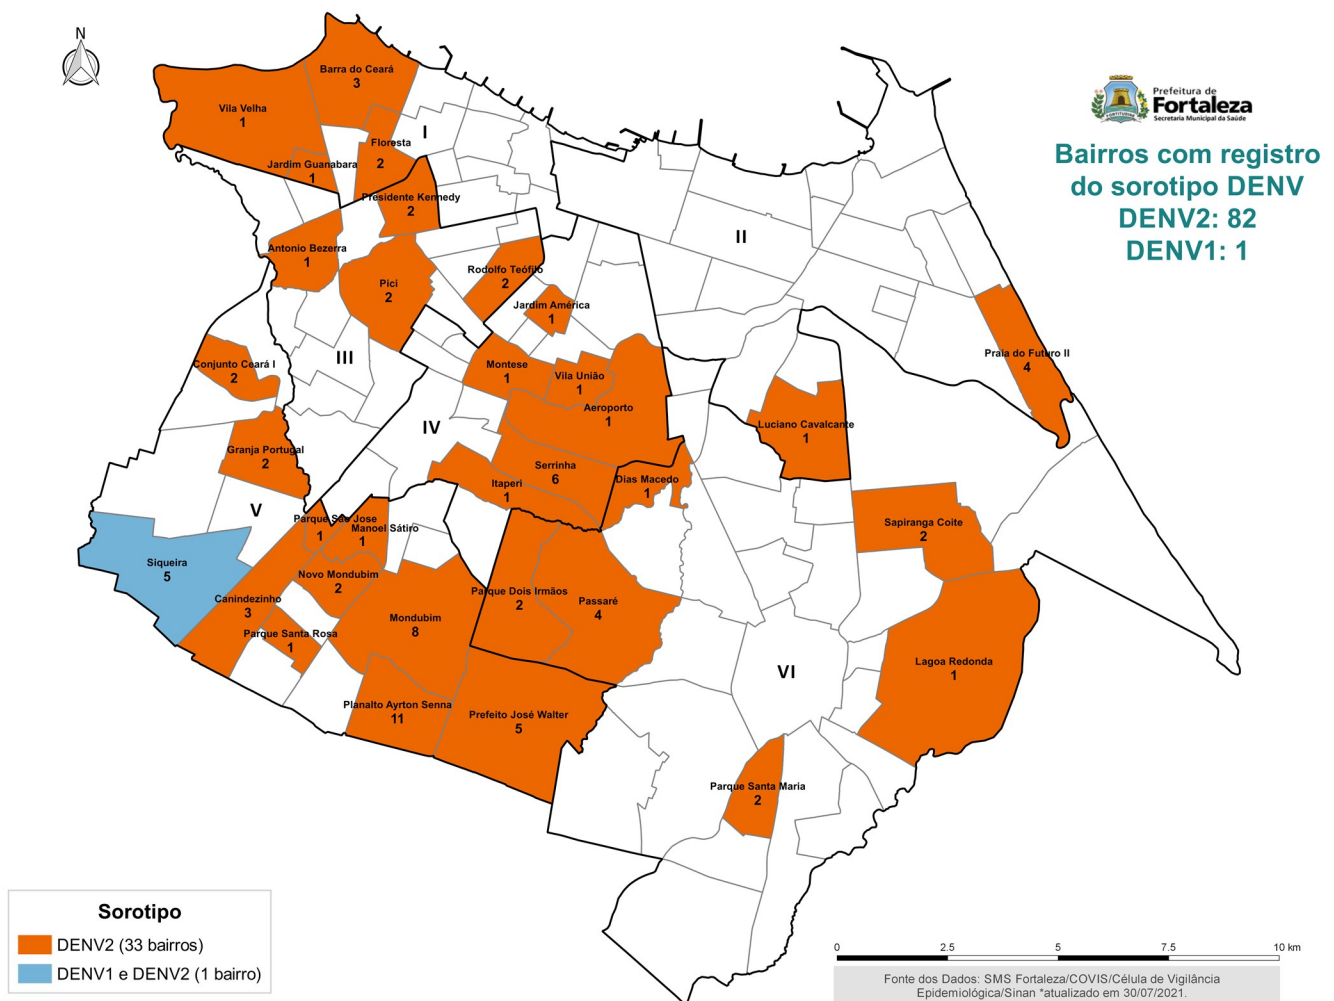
N

Prefeitura de Fortaleza
Secretaria Municipal da Saúde

Bairros com registro do sorotipo DENV
DENV2: 82
DENV1: 1

Barra do Ceará
3

Vila Velha
1

Floresta
2

I

Jardim Guanabara
1

Presidente Kennedy
2

II

Antonio Bezerra
1

Rodolfo Teófilo
2

Pici
2

Jardim América
1

III

Conjunto Ceará I
2

Montese
1

Vila União
1

Aeroporto
1

Praia do Futuro II
4

Luciano Cavalcante
1

IV

Granja Portugal
2

Serrinha
6

Itaperi
1

Dias Macedo
1

V

Parque São Jose
1

Manoel Sátiro
1

Siqueira
5

Novo Mondubim
2

Sapiranga Coite
2

Canindezinho
3

Parque Dois Irmãos
2

Passaré
4

Parque Santa Rosa
1

Mondubim
8

VI

Lagoa Redonda
1

Planalto Ayrton Senna
11

Prefeito José Walter
5

Parque Santa Maria
2

Sorotipo
DENV2 (33 bairros)
DENV1 e DENV2 (1 bairro)

0 2.5 5 7.5 10 km

Fonte dos Dados: SMS Fortaleza/COVIS/Célula de Vigilância Epidemiológica/Sinan *atualizado em 30/07/2021.